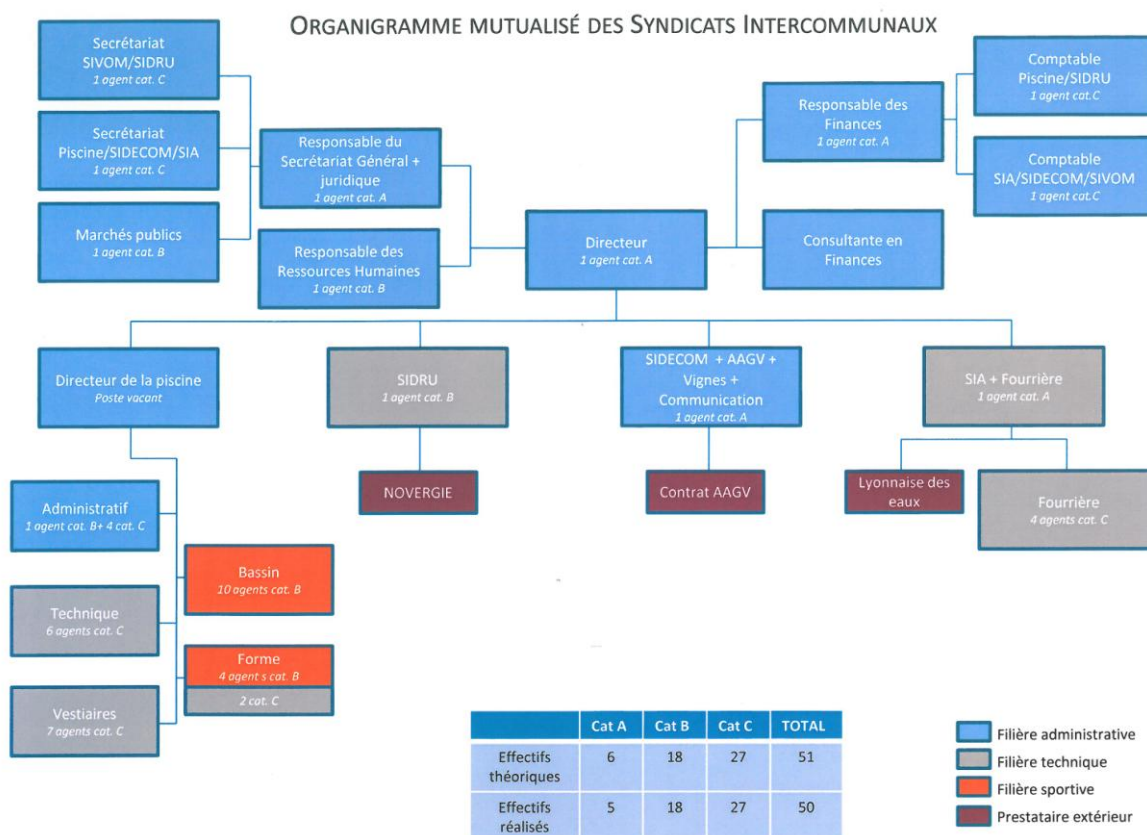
ORGANIGRAMME MUTUALISÉ DES SYNDICATS INTERCOMMUNAUX

Secrétariat SIVOM/SIDRU
1 agent cat. C

Secrétariat Piscine/SIDECOM/SIA
1 agent cat. C

Marchés publics
1 agent cat. B

Responsable du Secrétariat Général + juridique
1 agent cat. A

Responsable des Ressources Humaines
1 agent cat. B

Directeur
1 agent cat. A

Responsable des Finances
1 agent cat. A

Comptable Piscine/SIDRU
1 agent cat.C

Comptable SIA/SIDECOM/SIVOM
1 agent cat.C

Consultante en Finances

Directeur de la piscine
Poste vacant

SIDRU
1 agent cat. B

SIDECOM + AAGV + Vignes + Communication
1 agent cat. A

SIA + Fourrière
1 agent cat. A

NOVERGIE

Contrat AAGV

Lyonnaise des eaux

Fourrière
4 agents cat. C

Administratif
1 agent cat. B+ 4 cat. C

Bassin
10 agents cat. B

Technique
6 agents cat. C

Forme
4 agent s cat. B
2 cat. C

Vestiaires
7 agents cat. C

| | Cat A | Cat B | Cat C | TOTAL |
|---|---|---|---|---|
| Effectifs théoriques | 6 | 18 | 27 | 51 |
| Effectifs réalisés | 5 | 18 | 27 | 50 |

Filière administrative
Filière technique
Filière sportive
Prestataire extérieur